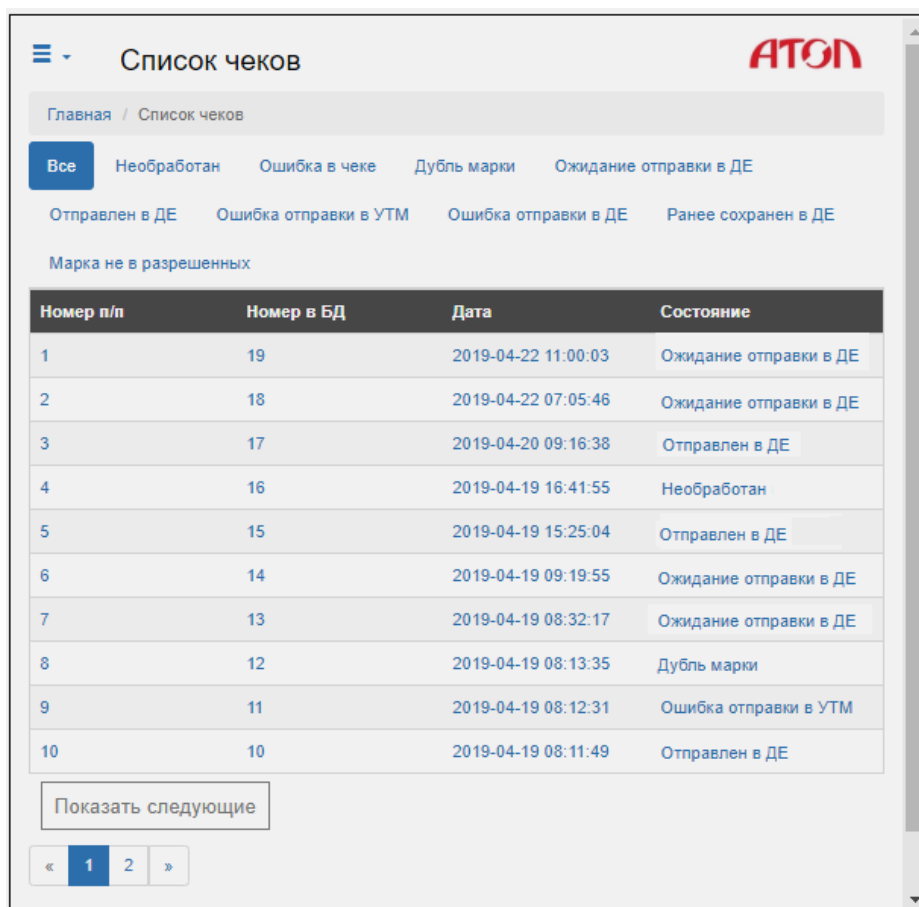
Список чеков

АТОЛ

Главная / Список чеков

Все Необработан Ошибка в чеке Дубль марки Ожидание отправки в ДЕ

Отправлен в ДЕ Ошибка отправки в УТМ Ошибка отправки в ДЕ Ранее сохранен в ДЕ

Марка не в разрешенных

| Номер п/п | Номер в БД | Дата | Состояние |
|---|---|---|---|
| 1 | 19 | 2019-04-22 11:00:03 | Ожидание отправки в ДЕ |
| 2 | 18 | 2019-04-22 07:05:46 | Ожидание отправки в ДЕ |
| 3 | 17 | 2019-04-20 09:16:38 | Отправлен в ДЕ |
| 4 | 16 | 2019-04-19 16:41:55 | Необработан |
| 5 | 15 | 2019-04-19 15:25:04 | Отправлен в ДЕ |
| 6 | 14 | 2019-04-19 09:19:55 | Ожидание отправки в ДЕ |
| 7 | 13 | 2019-04-19 08:32:17 | Ожидание отправки в ДЕ |
| 8 | 12 | 2019-04-19 08:13:35 | Дубль марки |
| 9 | 11 | 2019-04-19 08:12:31 | Ошибка отправки в УТМ |
| 10 | 10 | 2019-04-19 08:11:49 | Отправлен в ДЕ |

Показать следующие

« 1 2 »